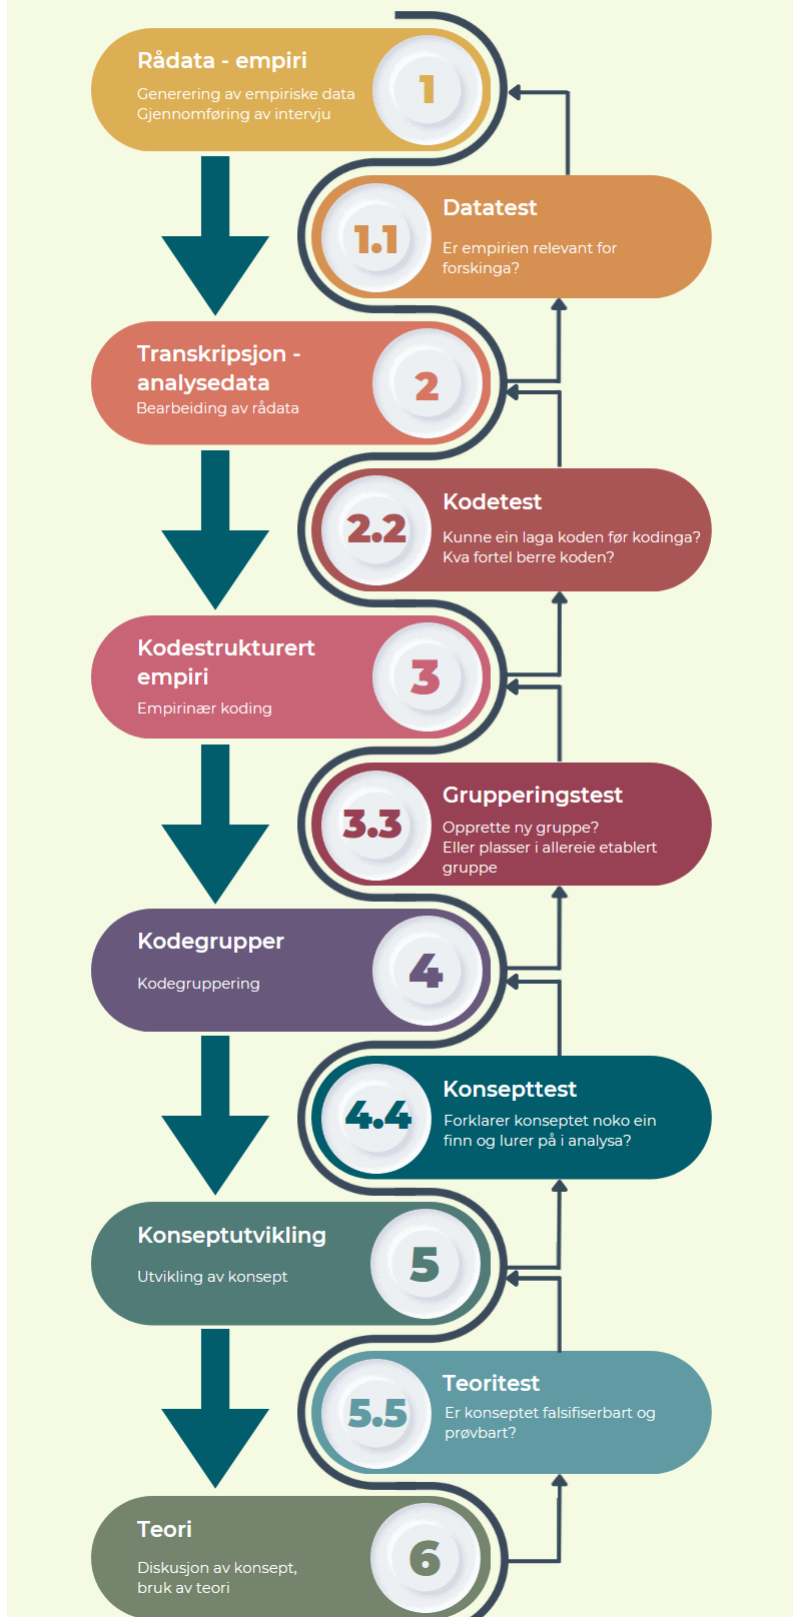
Rådata - empiri
Generering av empiriske data
Gjennomføring av intervju

1

1.1

Datatest
Er empirien relevant for forskinga?

Transkripsjon - analysedata
Bearbeiding av rådata

2

2.2

Kodetest
Kunne ein laga koden før kodinga? Kva fortel berre koden?

Kodestrukturert empiri
Empirinær koding

3

3.3

Grupperingstest
Opprette ny gruppe? Eller plasser i allereie etablert gruppe

Kodegrupper
Kodegruppering

4

4.4

Konsepttest
Forklarer konseptet noko ein finn og lurer på i analysa?

Konseptutvikling
Utvikling av konsept

5

5.5

Teoritest
Er konseptet falsifiserbart og prøvbart?

Teori
Diskusjon av konsept, bruk av teori

6